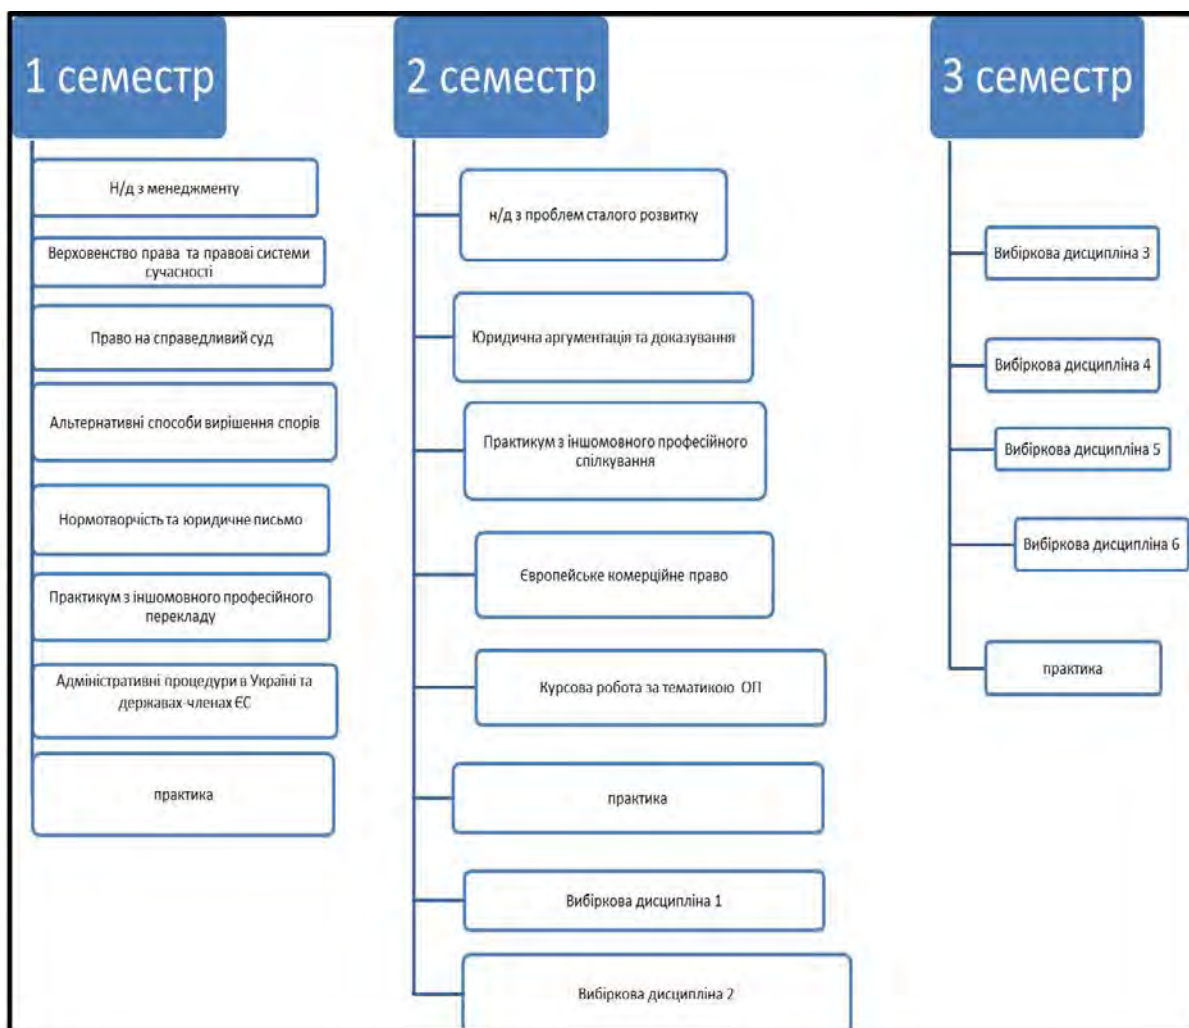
1 семестр

Н/д з менеджменту

Верховенство права та правові системи сучасності

Право на справедливий суд

Альтернативні способи вирішення спорів

Нормотворчість та юридичне письмо

Практикум з іншомовного професійного перекладу

Адміністративні процедури в Україні та державах-членах ЄС

практика

2 семестр

н/д з проблем сталого розвитку

Юридична аргументація та доказування

Практикум з іншомовного професійного спілкування

Європейське комерційне право

Курсова робота за тематикою ОП

практика

Вибіркова дисципліна 1

Вибіркова дисципліна 2

3 семестр

Вибіркова дисципліна 3

Вибіркова дисципліна 4

Вибіркова дисципліна 5

Вибіркова дисципліна 6

практика